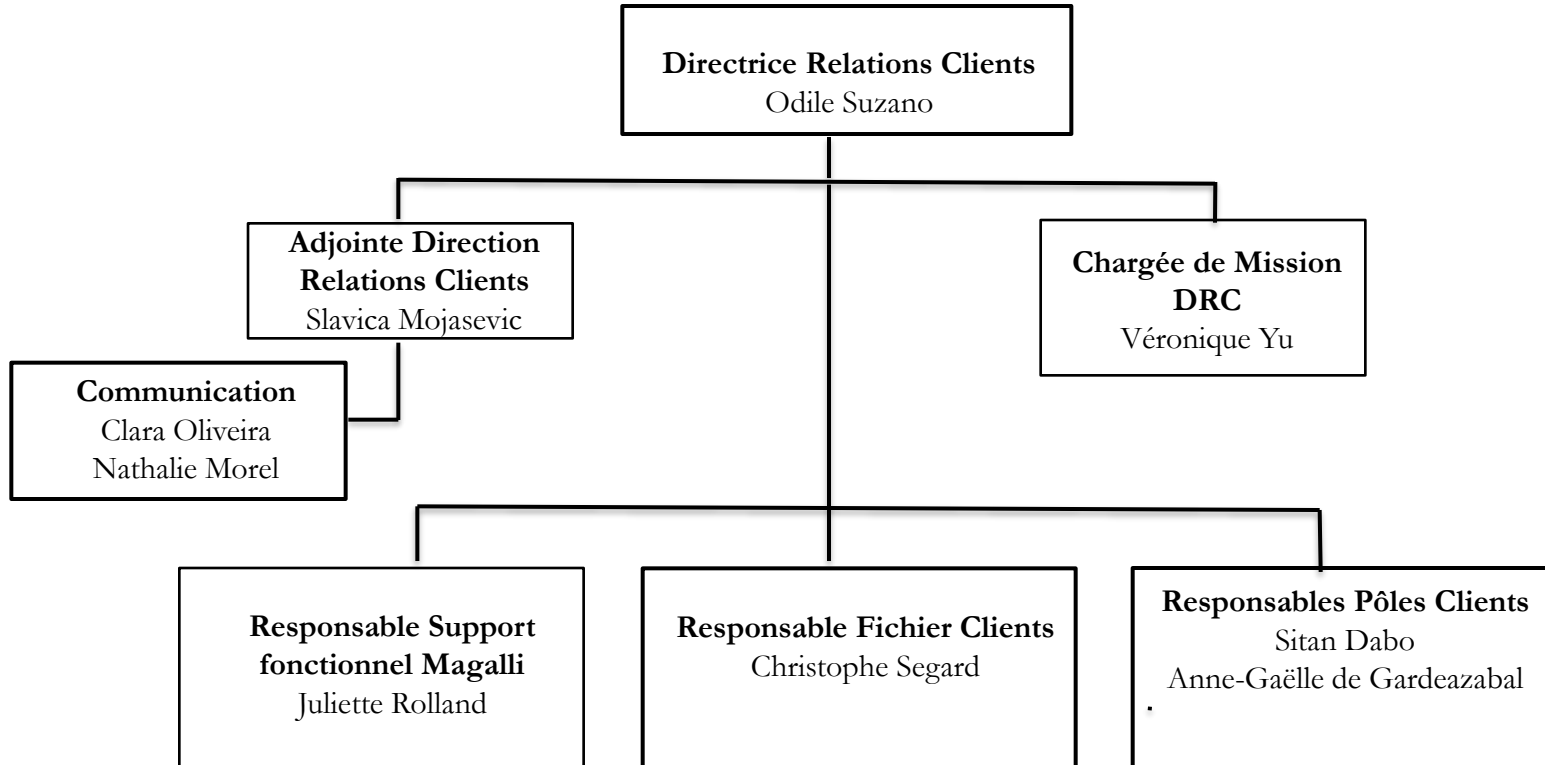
**Directrice Relations Clients**
Odile Suzano

**Adjointe Direction Relations Clients**
Slavica Mojasevic

**Chargée de Mission DRC**
Véronique Yu

**Communication**
Clara Oliveira
Nathalie Morel

**Responsable Support fonctionnel Magalli**
Juliette Rolland

**Responsable Fichier Clients**
Christophe Segard

**Responsables Pôles Clients**
Sitan Dabo
Anne-Gaëlle de Gardeazabal